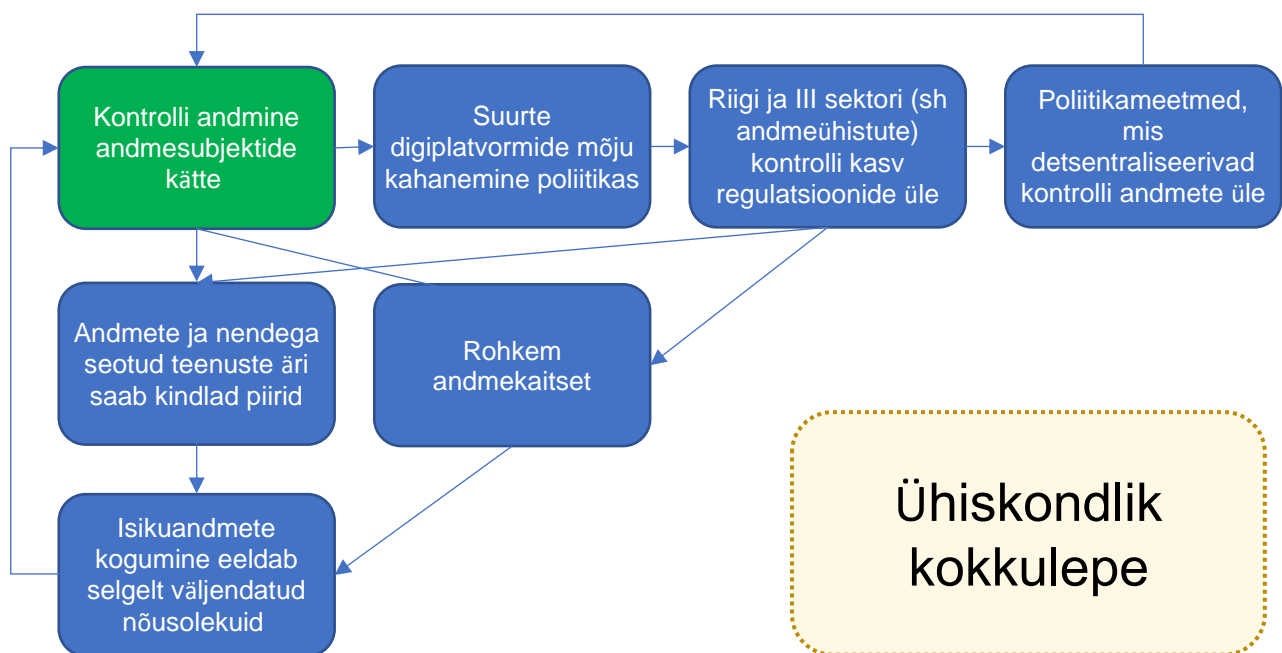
Kontrolli andmine andmesubjektide kätte

Suurte digiplatvormide mõju kahanemine poliitikas

Riigi ja III sektori (sh andmeühistute) kontrolli kasv regulatsioonide üle

Poliitikameetmed, mis detsentraliseerivad kontrolli andmete üle

Andmete ja nendega seotud teenuste äri saab kindlad piirid

Rohkem andmekaitset

Isikuandmete kogumine eeldab selgelt väljendatud nõusolekuid

Ühiskondlik kokkulepe